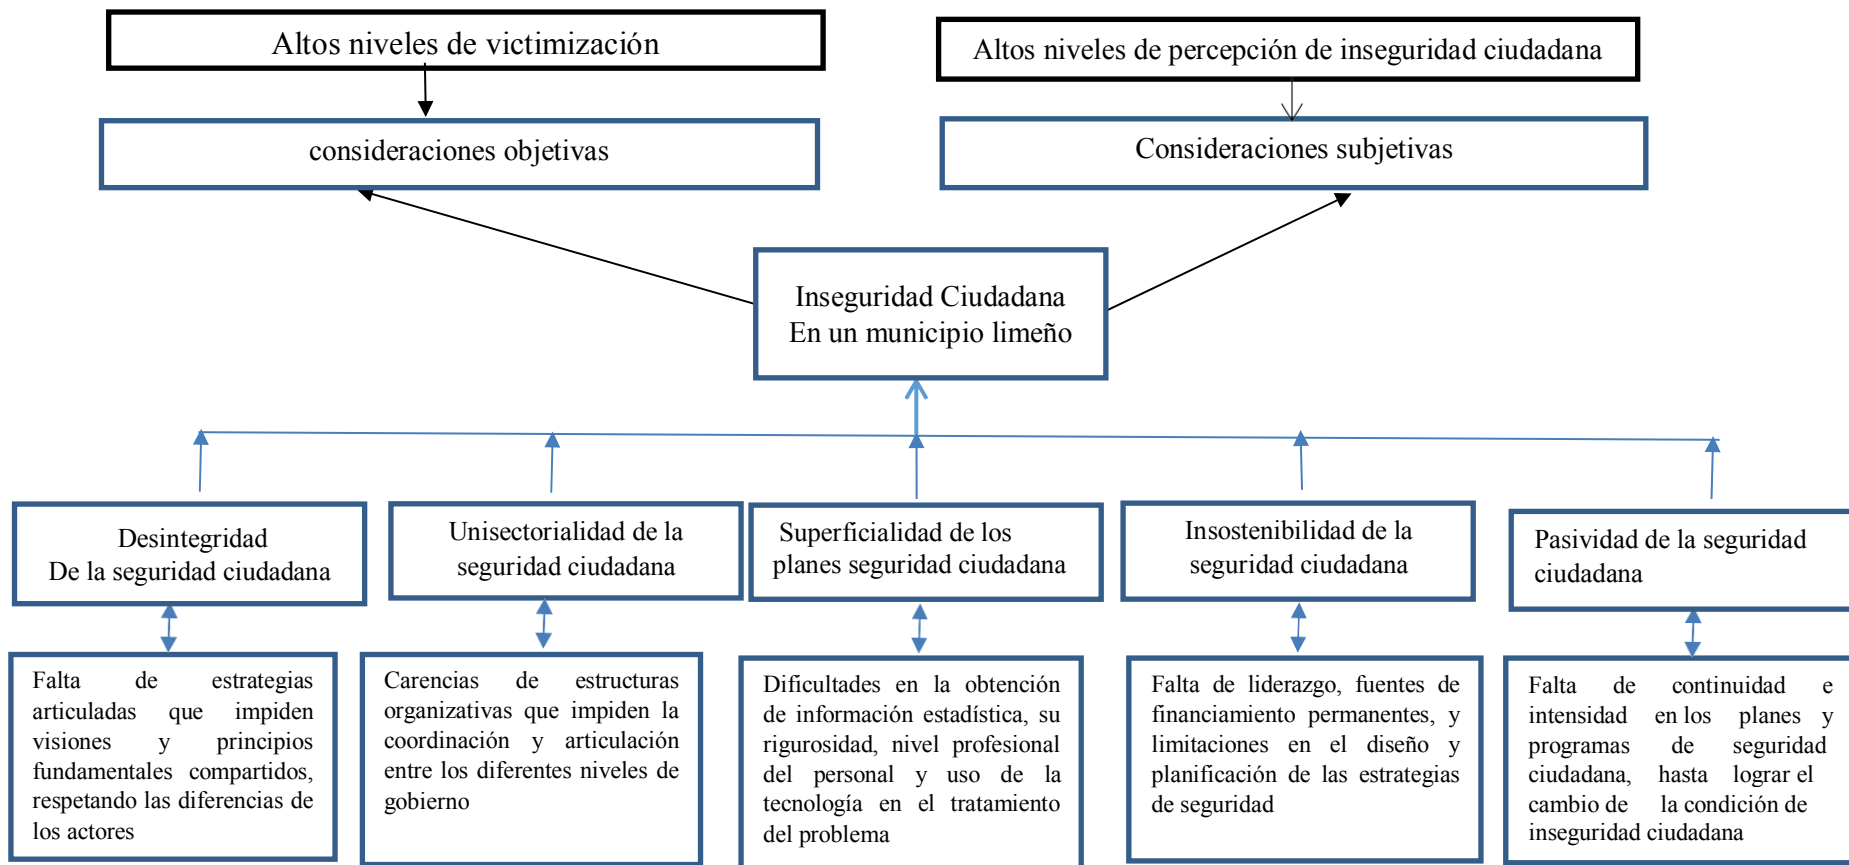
Altos niveles de victimización

Altos niveles de percepción de inseguridad ciudadana

consideraciones objetivas

Consideraciones subjetivas

Inseguridad Ciudadana
En un municipio limeño

Desintegridad
De la seguridad ciudadana

Unisectorialidad de la seguridad ciudadana

Superficialidad de los planes seguridad ciudadana

Insostenibilidad de la seguridad ciudadana

Pasividad de la seguridad ciudadana

Falta de estrategias articuladas que impiden visiones y principios fundamentales compartidos, respetando las diferencias de los actores

Carencias de estructuras organizativas que impiden la coordinación y articulación entre los diferentes niveles de gobierno

Dificultades en la obtención de información estadística, su rigurosidad, nivel profesional del personal y uso de la tecnología en el tratamiento del problema

Falta de liderazgo, fuentes de financiamiento permanentes, y limitaciones en el diseño y planificación de las estrategias de seguridad

Falta de continuidad e intensidad en los planes y programas de seguridad ciudadana, hasta lograr el cambio de la condición de inseguridad ciudadana